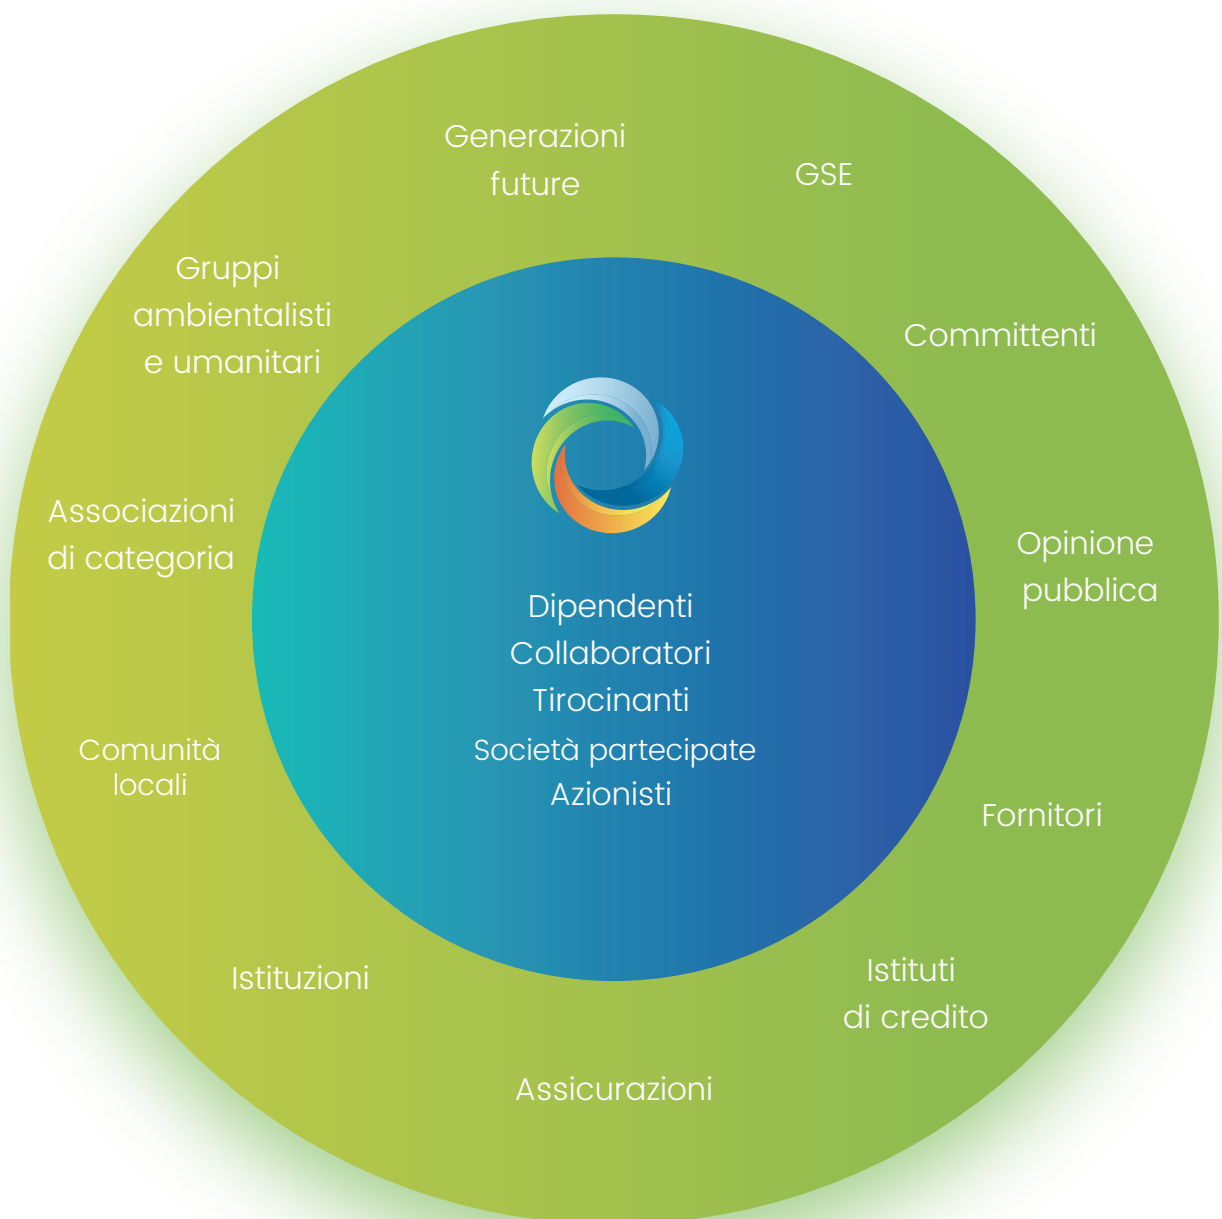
Generazioni future

GSE

Gruppi ambientalisti e umanitari

Committenti

Associazioni di categoria

Opinione pubblica

Dipendenti
Collaboratori
Tirocinanti
Società partecipate
Azionisti

Comunità locali

Fornitori

Istituzioni

Istituti di credito

Assicurazioni